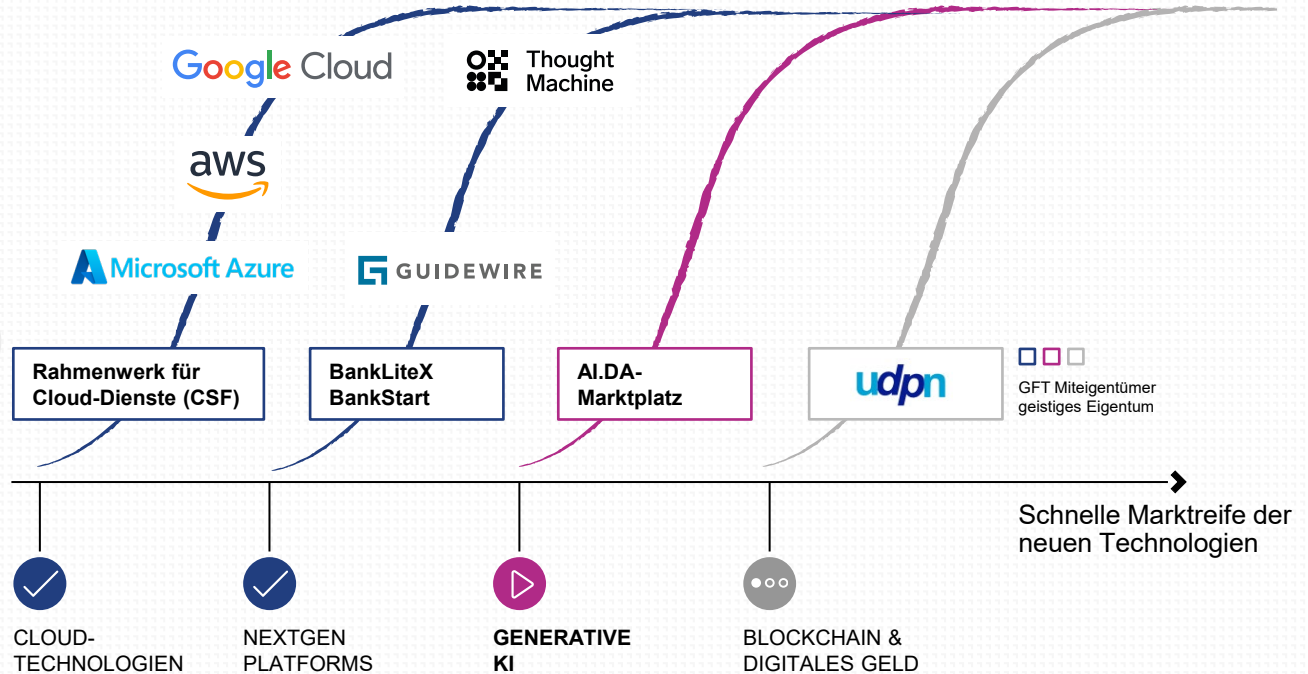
Google Cloud

aws

Microsoft Azure

Thought Machine

GUIDEWIRE

Rahmenwerk für Cloud-Dienste (CSF)

BankLiteX BankStart

AI.DA-Marktplatz

udpn

GFT Miteigentümer geistiges Eigentum

Schnelle Marktreife der neuen Technologien

CLOUD-TECHNOLOGIEN

NEXTGEN PLATFORMS

GENERATIVE KI

BLOCKCHAIN & DIGITALES GELD